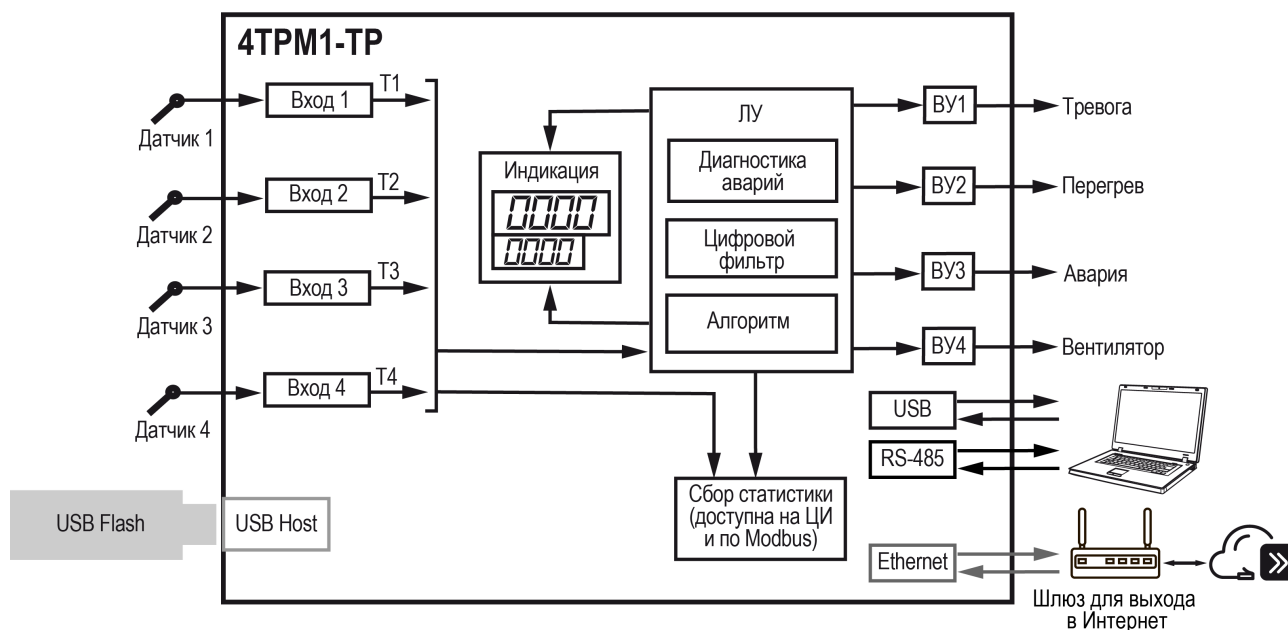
4ТРМ1-ТР

Датчик 1
Вход 1
Т1

Датчик 2
Вход 2
Т2

Датчик 3
Вход 3
Т3

Датчик 4
Вход 4
Т4

Индикация
0000
0000

ЛУ
Диагностика аварий
Цифровой фильтр
Алгоритм

ВУ1
Тревога
ВУ2
Перегрев
ВУ3
Авария
ВУ4
Вентилятор

USB
RS-485

Сбор статистики (доступна на ЦИ и по Modbus)

USB Flash
USB Host

Ethernet

Шлюз для выхода в Интернет